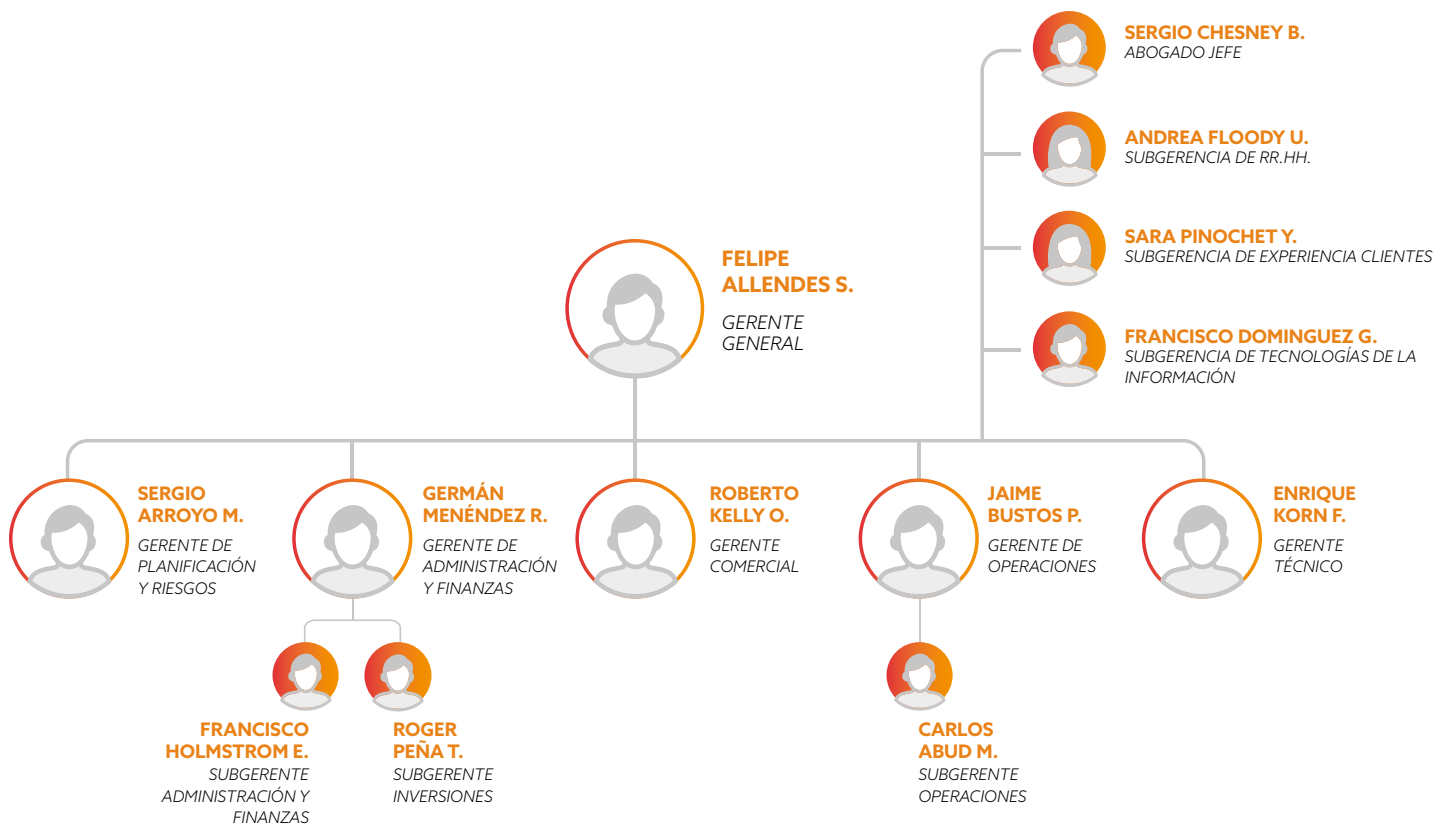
SERGIO CHESNEY B.
ABOGADO JEFE

ANDREA FLOODY U.
SUBGERENCIA DE RR.HH.

SARA PINOCHET Y.
SUBGERENCIA DE EXPERIENCIA CLIENTES

FRANCISCO DOMINGUEZ G.
SUBGERENCIA DE TECNOLOGÍAS DE LA INFORMACIÓN

FELIPE ALLENDES S.
GERENTE GENERAL

SERGIO ARROYO M.
GERENTE DE PLANIFICACIÓN Y RIESGOS

GERMÁN MENÉNDEZ R.
GERENTE DE ADMINISTRACIÓN Y FINANZAS

ROBERTO KELLY O.
GERENTE COMERCIAL

JAIME BUSTOS P.
GERENTE DE OPERACIONES

ENRIQUE KORN F.
GERENTE TÉCNICO

FRANCISCO HOLMSTROM E.
SUBGERENTE ADMINISTRACIÓN Y FINANZAS

ROGER PEÑA T.
SUBGERENTE INVERSIONES

CARLOS ABUD M.
SUBGERENTE OPERACIONES